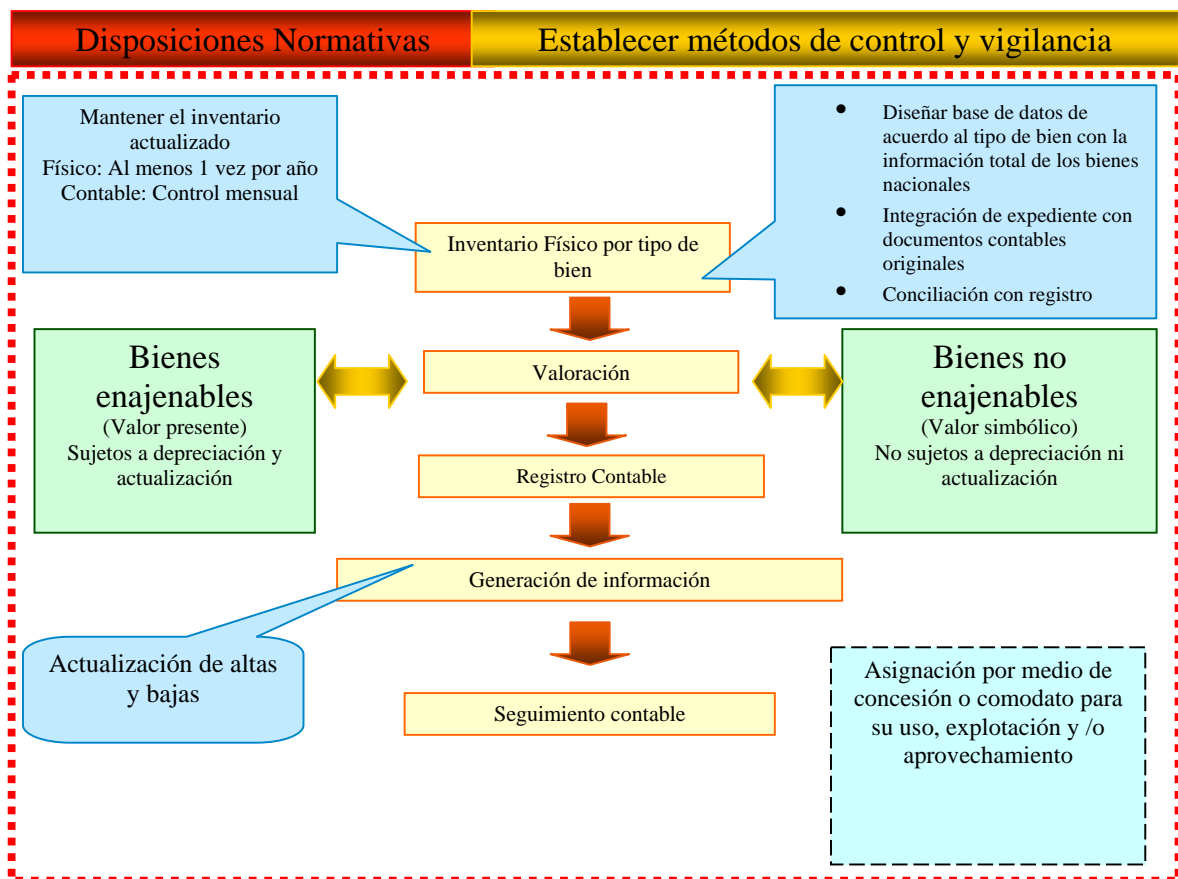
Disposiciones Normativas

Establecer métodos de control y vigilancia

Mantener el inventario actualizado
Físico: Al menos 1 vez por año
Contable: Control mensual

- Diseñar base de datos de acuerdo al tipo de bien con la información total de los bienes nacionales
- Integración de expediente con documentos contables originales
- Conciliación con registro

Inventario Físico por tipo de bien

Bienes enajenables
(Valor presente)
Sujetos a depreciación y actualización

Valoración

Bienes no enajenables
(Valor simbólico)
No sujetos a depreciación ni actualización

Registro Contable

Generación de información

Actualización de altas y bajas

Seguimiento contable

Asignación por medio de concesión o comodato para su uso, explotación y /o aprovechamiento